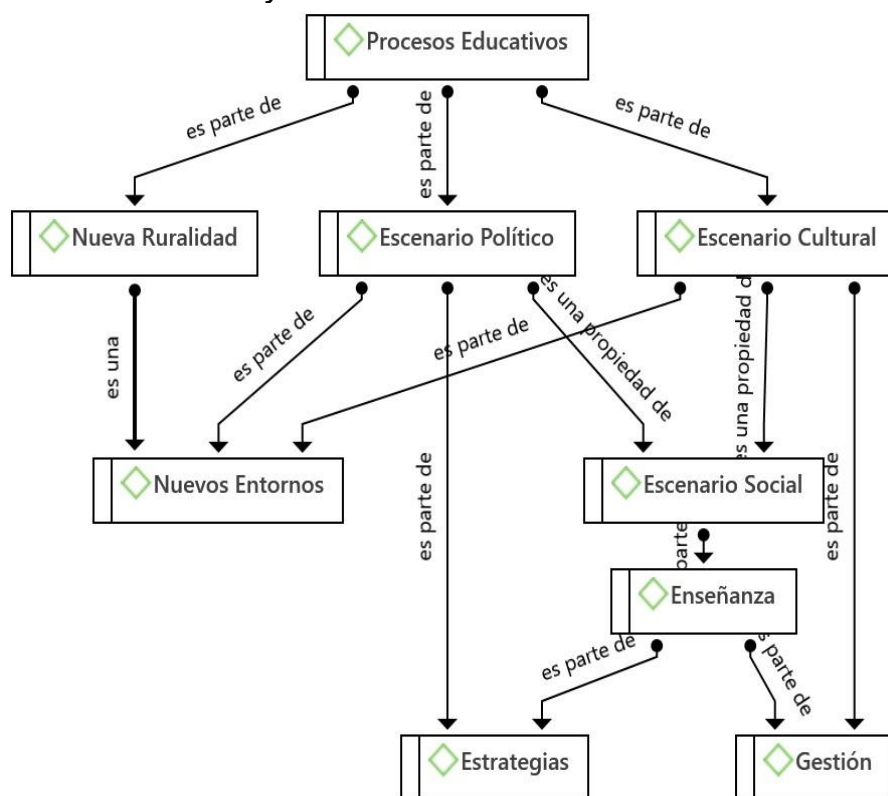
Procesos Educativos

es parte de

es parte de

es parte de

Nueva Ruralidad

Escenario Político

Escenario Cultural

es una

es parte de

es parte de

es una propiedad de

es una propiedad de

Nuevos Entornos

es parte de

Escenario Social

es parte de

parte

Enseñanza

es parte de

es parte de

Estrategias

Gestión